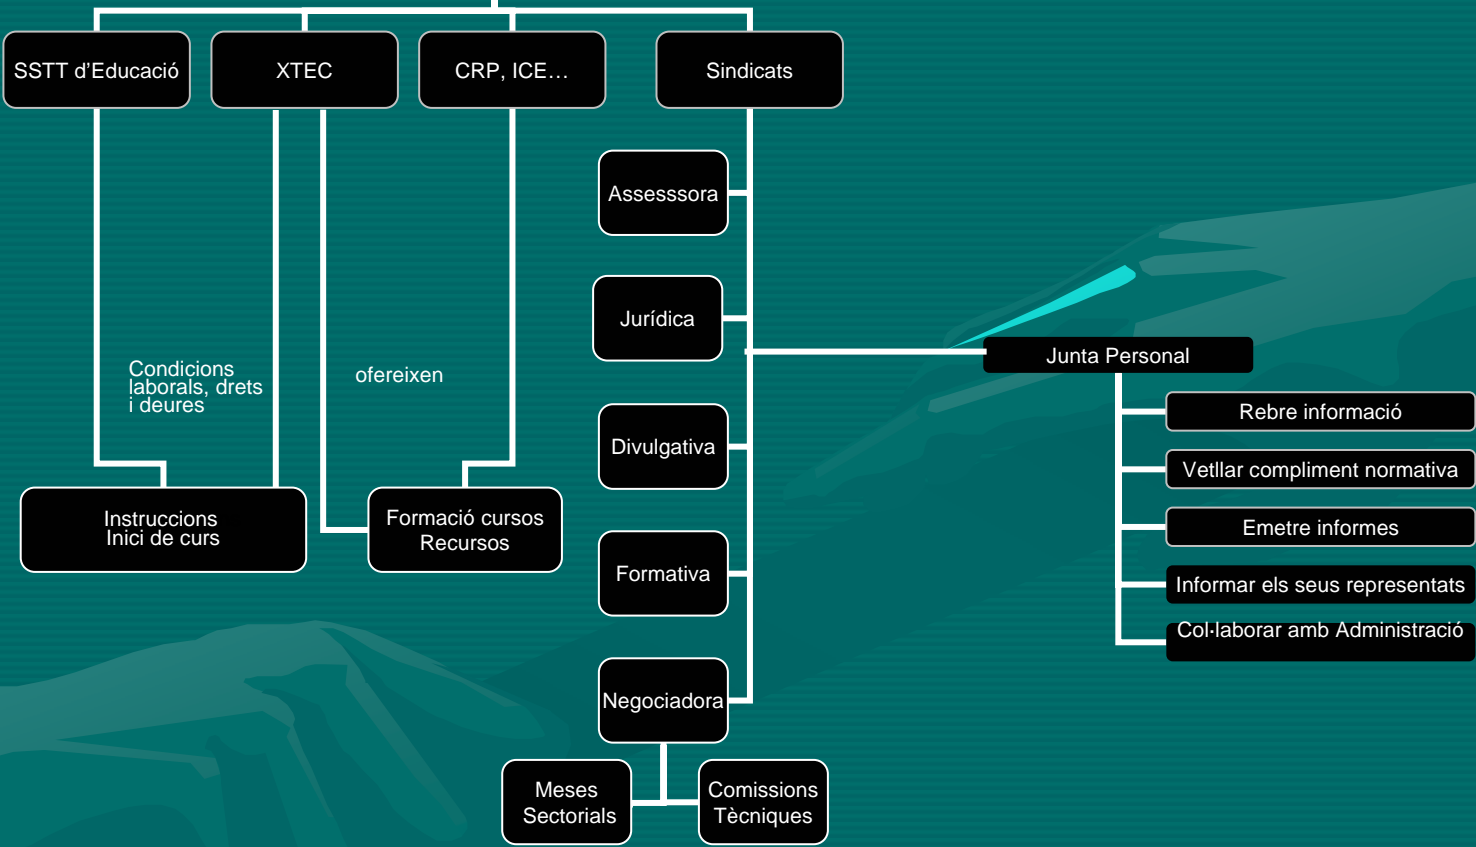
SSTT d'Educació

XTEC

CRP, ICE…

Sindicats

Assesssora

Jurídica

Divulgativa

Formativa

Negociadora

Meses Sectorials

Comissions Tècniques

Condicions laborals, drets i deures

ofereixen

Instruccions Inici de curs

Formació cursos Recursos

Junta Personal

Rebre informació

Vetllar compliment normativa

Emetre informes

Informar els seus representants

Col·laborar amb Administració